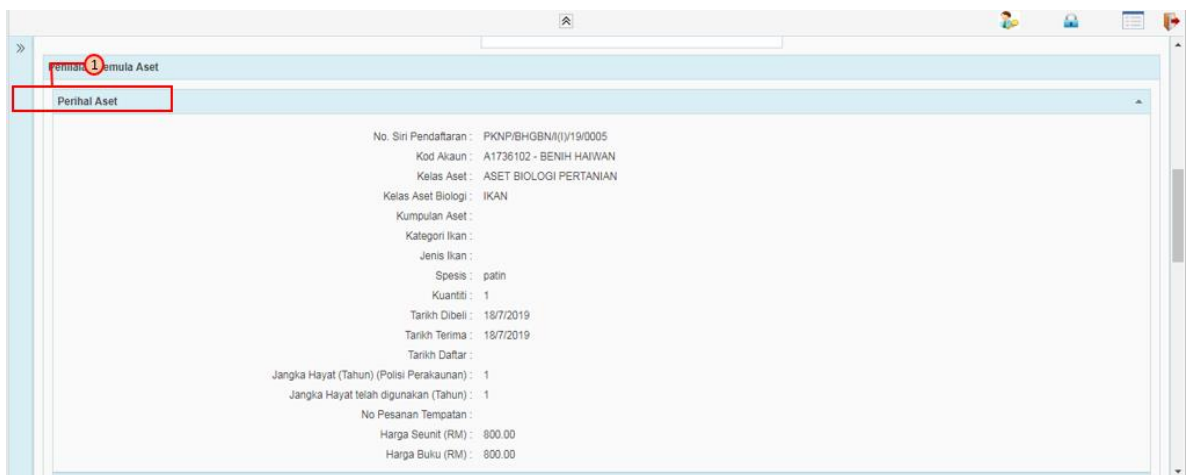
Perihal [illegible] 1 emula Aset

Perihal Aset

No. Siri Pendaftaran : PKNP/BHGBN/I(I)/19/0005
Kod Akaun : A1736102 - BENIH HAIWAN
Kelas Aset : ASET BIOLOGI PERTANIAN
Kelas Aset Biologi : IKAN
Kumpulan Aset :
Kategori Ikan :
Jenis Ikan :
Spesis : patin
Kuantiti : 1
Tarikh Dibeli : 18/7/2019
Tarikh Terima : 18/7/2019
Tarikh Daftar :
Jangka Hayat (Tahun) (Polisi Perakaunan) : 1
Jangka Hayat telah digunakan (Tahun) : 1
No Pesanan Tempatan :
Harga Seunit (RM) : 800.00
Harga Buku (RM) : 800.00